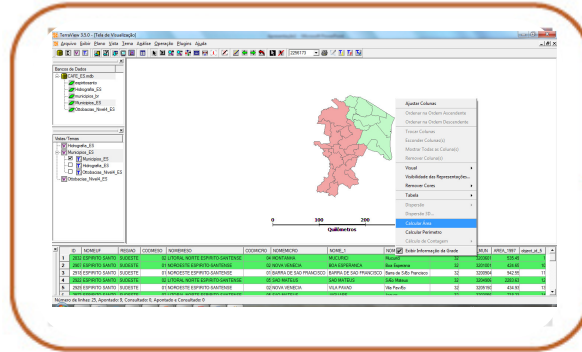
TerraView 3.3.0 - [Tela de Visualização]

Arquivo Editar Plano Vista Tema Análise Operação Plugins Ajuda

Banco de Dados

CAPE_ES.mdb

Aeroporto

Hidrografia_ES

municipios_br

Municipios_ES

Ottobacias_Nivel4_ES

Vistas/Temas

Hidrografia_ES

Municipios_ES

Municipios_ES

Hidrografia_ES

Ottobacias_Nivel4_ES

Ottobacias_Nivel4_ES

Ajustar Colunas

Ordenar na Ordem Ascendente

Ordenar na Ordem Descendente

Trocar Colunas

Esconder Coluna(s)

Mostrar Todas as Coluna(s)

Remover Coluna(s)

Visual

Visibilidade das Representações...

Remover Cores

Tabela

Exportar

Exportar SE...

Calcular Área

Calcular Perímetro

Calcular de Contagem

0 100 200

Quilômetros

| | ID | NOMEUF | REGIAO | CODMESO | NOMEMESO | CODMICRO | NOMEMICRO | NOME_1 | NOM | Exibir Informação de Grade | MUN | AREA_1997 | object_id_5 |
|---|---|---|---|---|---|---|---|---|---|---|---|---|---|
| 1 | 2832 | ESPIRITO SANTO | SUDESTE | | 02 LITORAL NORTE ESPIRITO-SANTENSE | | 06 MONTANHA | MUCURICI | Mucurici | 32 | 3203601 | 535.45 | 1 |
| 2 | 2907 | ESPIRITO SANTO | SUDESTE | | 01 NOROESTE ESPIRITO-SANTENSE | | 02 NOVA VENECIA | BOA ESPERANCA | Boa Esperança | 32 | 3201001 | 424.45 | 1 |
| 3 | 2910 | ESPIRITO SANTO | SUDESTE | | 01 NOROESTE ESPIRITO-SANTENSE | | 05 BARRA DE SAO FRANCISCO | BARRA DE SAO FRANCISCO | Barra de São Francisco | 32 | 3200904 | 942.55 | 1 |
| 4 | 2918 | ESPIRITO SANTO | SUDESTE | | 02 LITORAL NORTE ESPIRITO-SANTENSE | | 05 SAO MATEUS | SAO MATEUS | São Mateus | 32 | 3204906 | 2282.52 | 1 |
| 5 | 2926 | ESPIRITO SANTO | SUDESTE | | 01 NOROESTE ESPIRITO-SANTENSE | | 02 NOVA VENECIA | VILA PAVAO | Vila Pavão | 32 | 3205150 | 434.93 | 1 |

Número de linhas: 25, Apontado: 0, Consultado: 0, Apontado e Consultado: 0